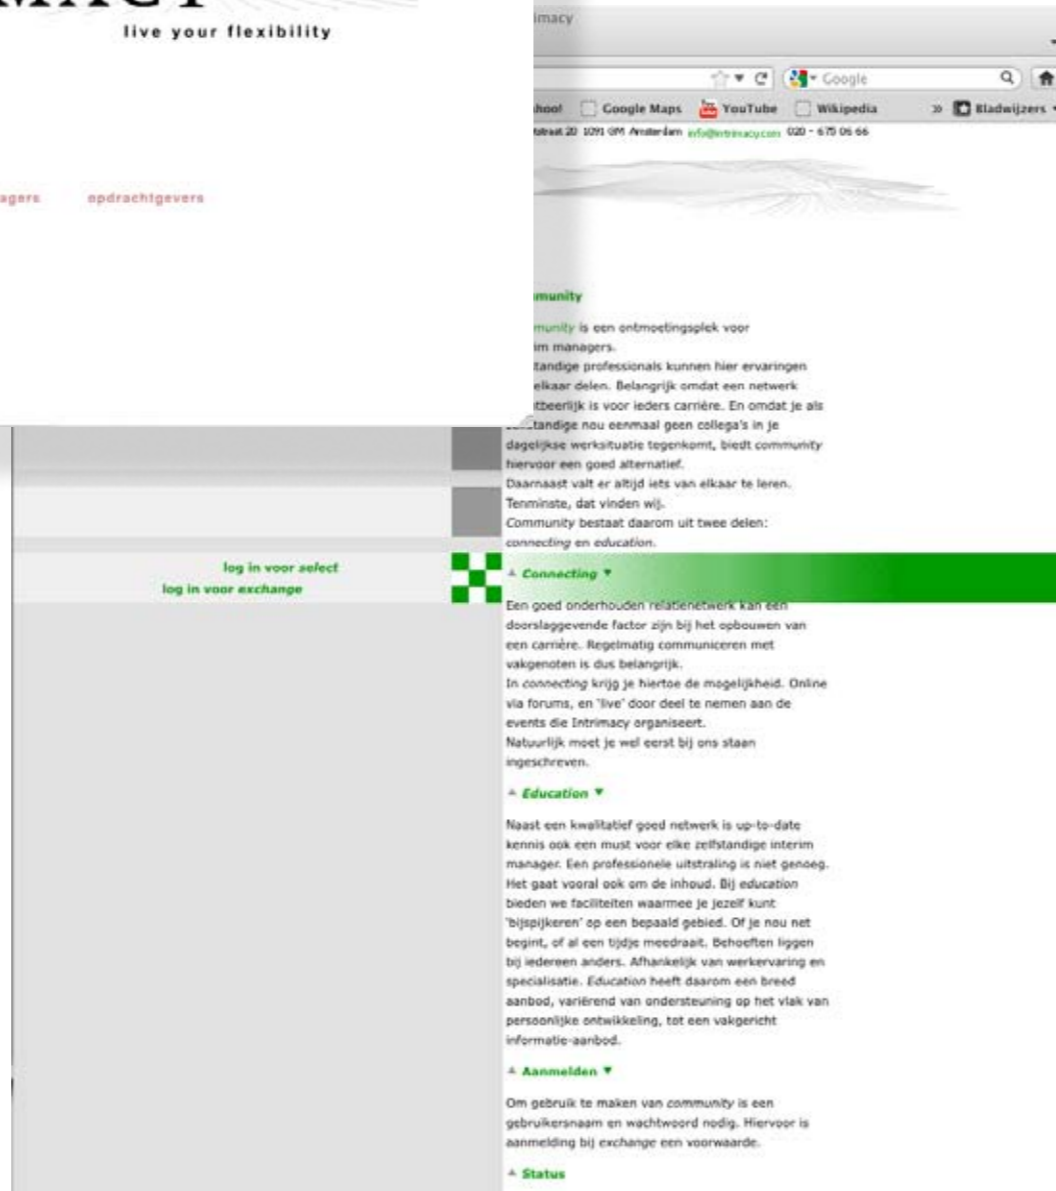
live your flexibility

agers opdrachtgevers

imacy

Google

hoo! Google Maps YouTube Wikipedia » Bladwijzers

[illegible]straat 20 1091 GM Amsterdam info@intrimacy.com 020 - 670 06 66

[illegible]munity

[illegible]munity is een ontmoetingsplek voor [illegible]im managers.
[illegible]tandige professionals kunnen hier ervaringen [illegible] elkaar delen. Belangrijk omdat een netwerk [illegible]tbeerlijk is voor ieders carrière. En omdat je als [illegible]tandige nou eenmaal geen collega's in je dagelijkse werksituatie tegenkomt, biedt community hiervoor een goed alternatief.
Daarnaast valt er altijd iets van elkaar te leren. Tenminste, dat vinden wij.
Community bestaat daarom uit twee delen: connecting en education.

log in voor select
log in voor exchange

Connecting

Een goed onderhouden relatienetwerk kan een doorslaggevende factor zijn bij het opbouwen van een carrière. Regelmatig communiceren met vakgenoten is dus belangrijk.
In connecting krijg je hiertoe de mogelijkheid. Online via forums, en 'live' door deel te nemen aan de events die Intrimacy organiseert.
Natuurlijk moet je wel eerst bij ons staan ingeschreven.

Education

Naast een kwalitatief goed netwerk is up-to-date kennis ook een must voor elke zelfstandige interim manager. Een professionele uitstraling is niet genoeg. Het gaat vooral ook om de inhoud. Bij education bieden we faciliteiten waarmee je jezelf kunt 'bijspijkeren' op een bepaald gebied. Of je nou net begint, of al een tijdje meedraait. Behoeften liggen bij iedereen anders. Afhankelijk van werkervaring en specialisatie. Education heeft daarom een breed aanbod, variërend van ondersteuning op het vlak van persoonlijke ontwikkeling, tot een vakgericht informatie-aanbod.

Aanmelden

Om gebruik te maken van community is een gebruikersnaam en wachtwoord nodig. Hiervoor is aanmelding bij exchange een voorwaarde.

Status